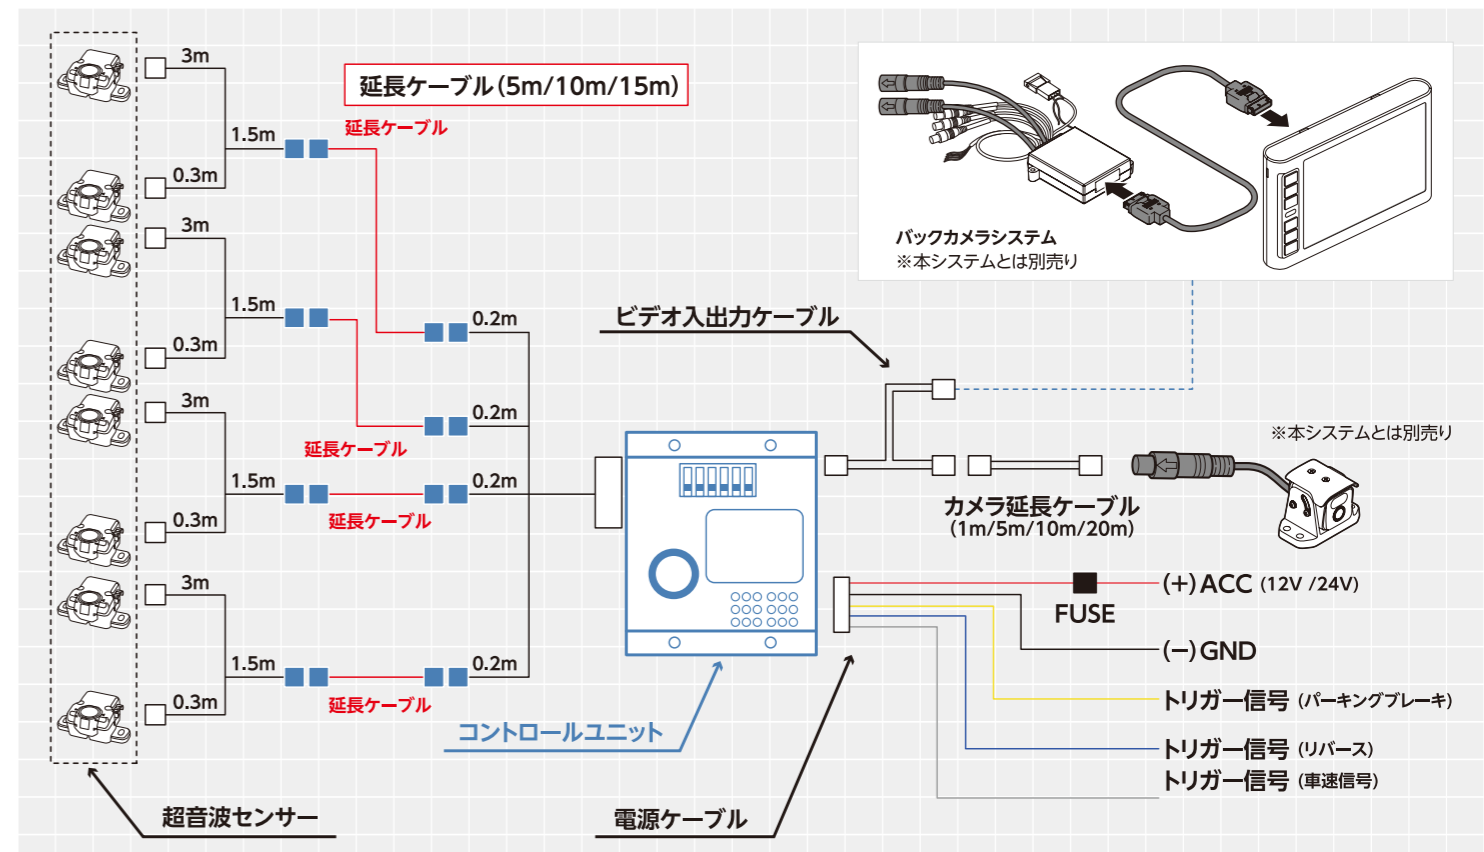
3m
1.5m
0.3m
3m
1.5m
0.3m
3m
1.5m
0.3m
3m
1.5m
0.3m

延長ケーブル(5m/10m/15m)
延長ケーブル
0.2m
0.2m
延長ケーブル
0.2m
延長ケーブル
0.2m
延長ケーブル

バックカメラシステム
※本システムとは別売り

ビデオ入出力ケーブル

※本システムとは別売り
カメラ延長ケーブル
(1m/5m/10m/20m)

(+)ACC (12V /24V)
FUSE
(−)GND
トリガー信号 (パーキングブレーキ)
トリガー信号 (リバース)
トリガー信号 (車速信号)

コントロールユニット
超音波センサー
電源ケーブル